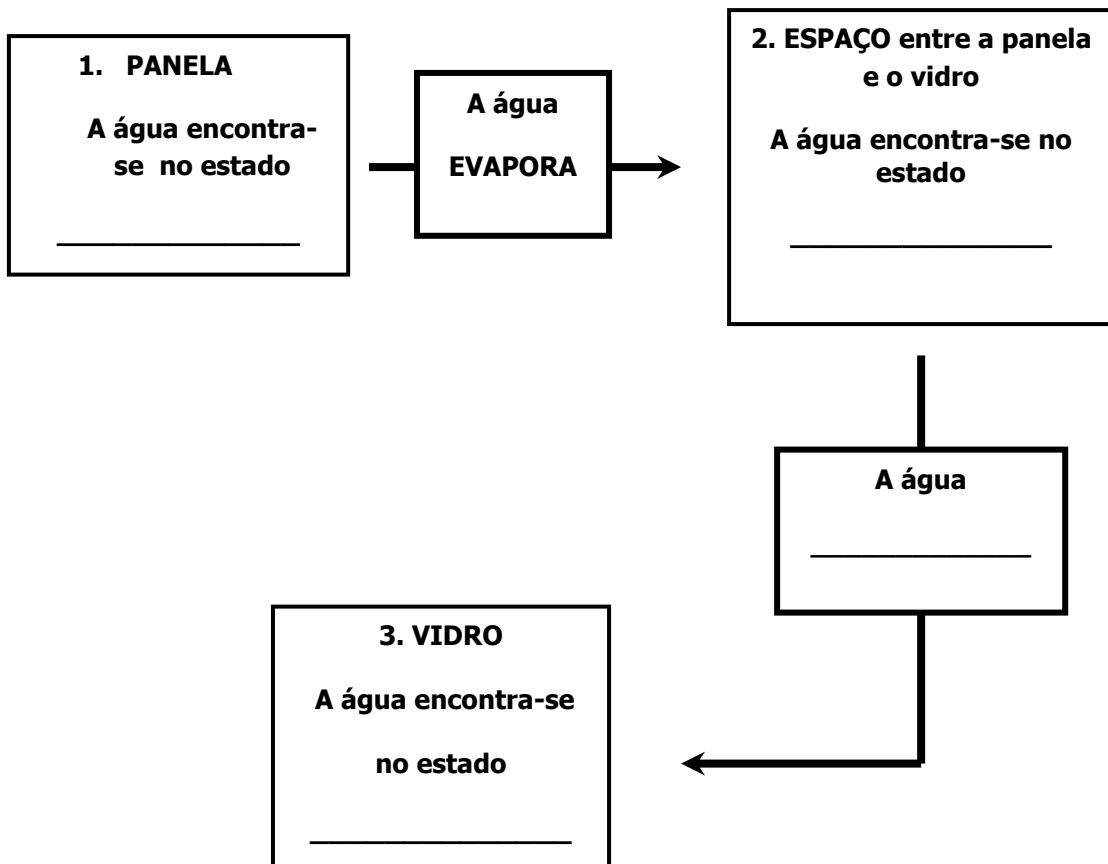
1. PANELA

A água encontra-se no estado

________________

A água

EVAPORA

2. ESPAÇO entre a panela e o vidro

A água encontra-se no estado

________________

A água

________________

3. VIDRO

A água encontra-se

no estado

________________